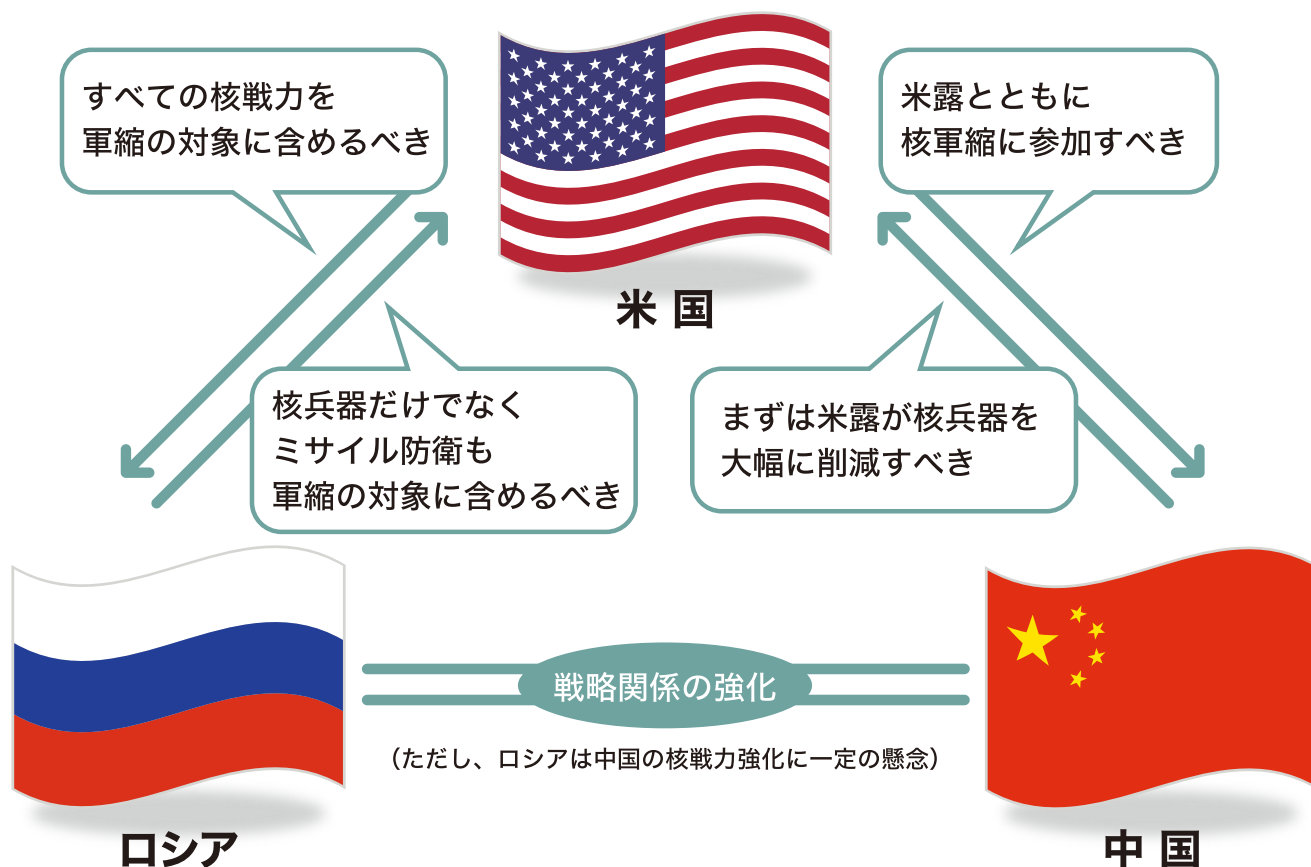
すべての核戦力を軍縮の対象に含めるべき

米国

米露とともに核軍縮に参加すべき

核兵器だけでなくミサイル防衛も軍縮の対象に含めるべき

まずは米露が核兵器を大幅に削減すべき

戦略関係の強化

（ただし、ロシアは中国の核戦力強化に一定の懸念）

ロシア

中国